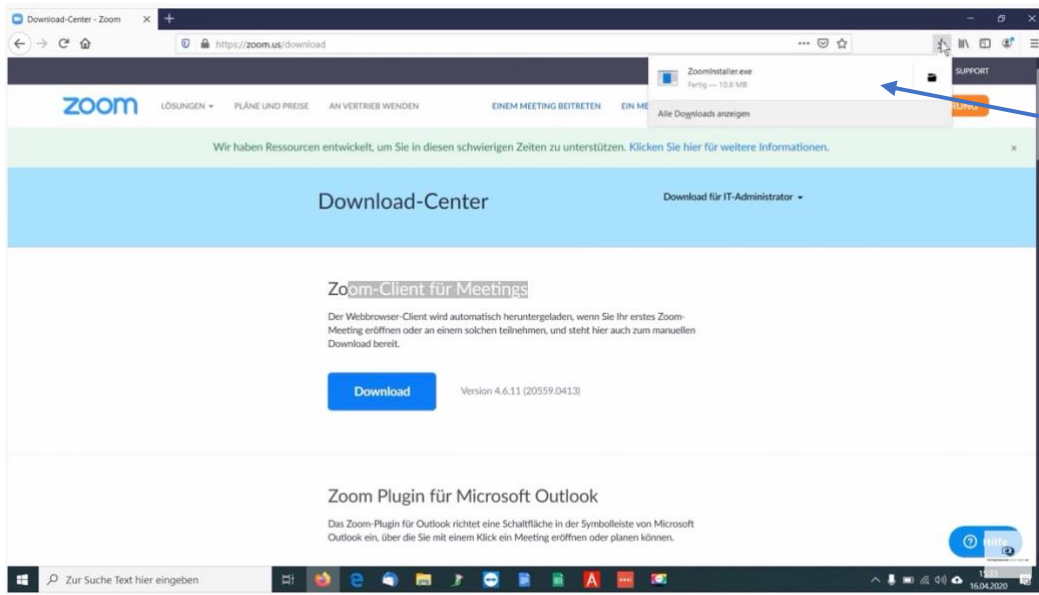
Download-Center - Zoom

https://zoom.us/download

ZoomInstaller.exe
Fertig — 10,8 MB

Alle Downloads anzeigen

SUPPORT

zoom LÖSUNGEN ▾ PLÄNE UND PREISE AN VERTRIEB WENDEN EINEM MEETING BEITRETEN EIN ME

Wir haben Ressourcen entwickelt, um Sie in diesen schwierigen Zeiten zu unterstützen. Klicken Sie hier für weitere Informationen.

Download-Center

Download für IT-Administrator ▾

Zoom-Client für Meetings

Der Webbrowser-Client wird automatisch heruntergeladen, wenn Sie Ihr erstes Zoom-Meeting eröffnen oder an einem solchen teilnehmen, und steht hier auch zum manuellen Download bereit.

Download

Version 4.6.11 (20559.0413)

Zoom Plugin für Microsoft Outlook

Das Zoom-Plugin für Outlook richtet eine Schaltfläche in der Symbolleiste von Microsoft Outlook ein, über die Sie mit einem Klick ein Meeting eröffnen oder planen können.

Hilfe

Zur Suche Text hier eingeben

16.04.2020